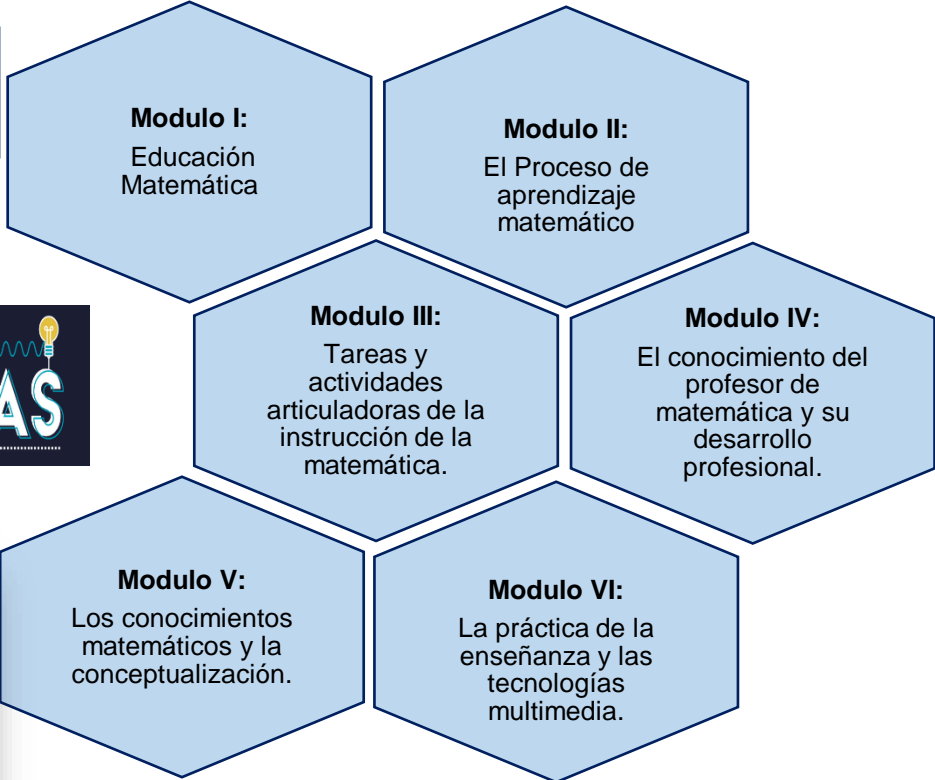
Modulo I:
Educación Matemática

Modulo II:
El Proceso de aprendizaje matemático

Modulo III:
Tareas y actividades articuladoras de la instrucción de la matemática.

Modulo IV:
El conocimiento del profesor de matemática y su desarrollo profesional.

AS

Modulo V:
Los conocimientos matemáticos y la conceptualización.

Modulo VI:
La práctica de la enseñanza y las tecnologías multimedia.